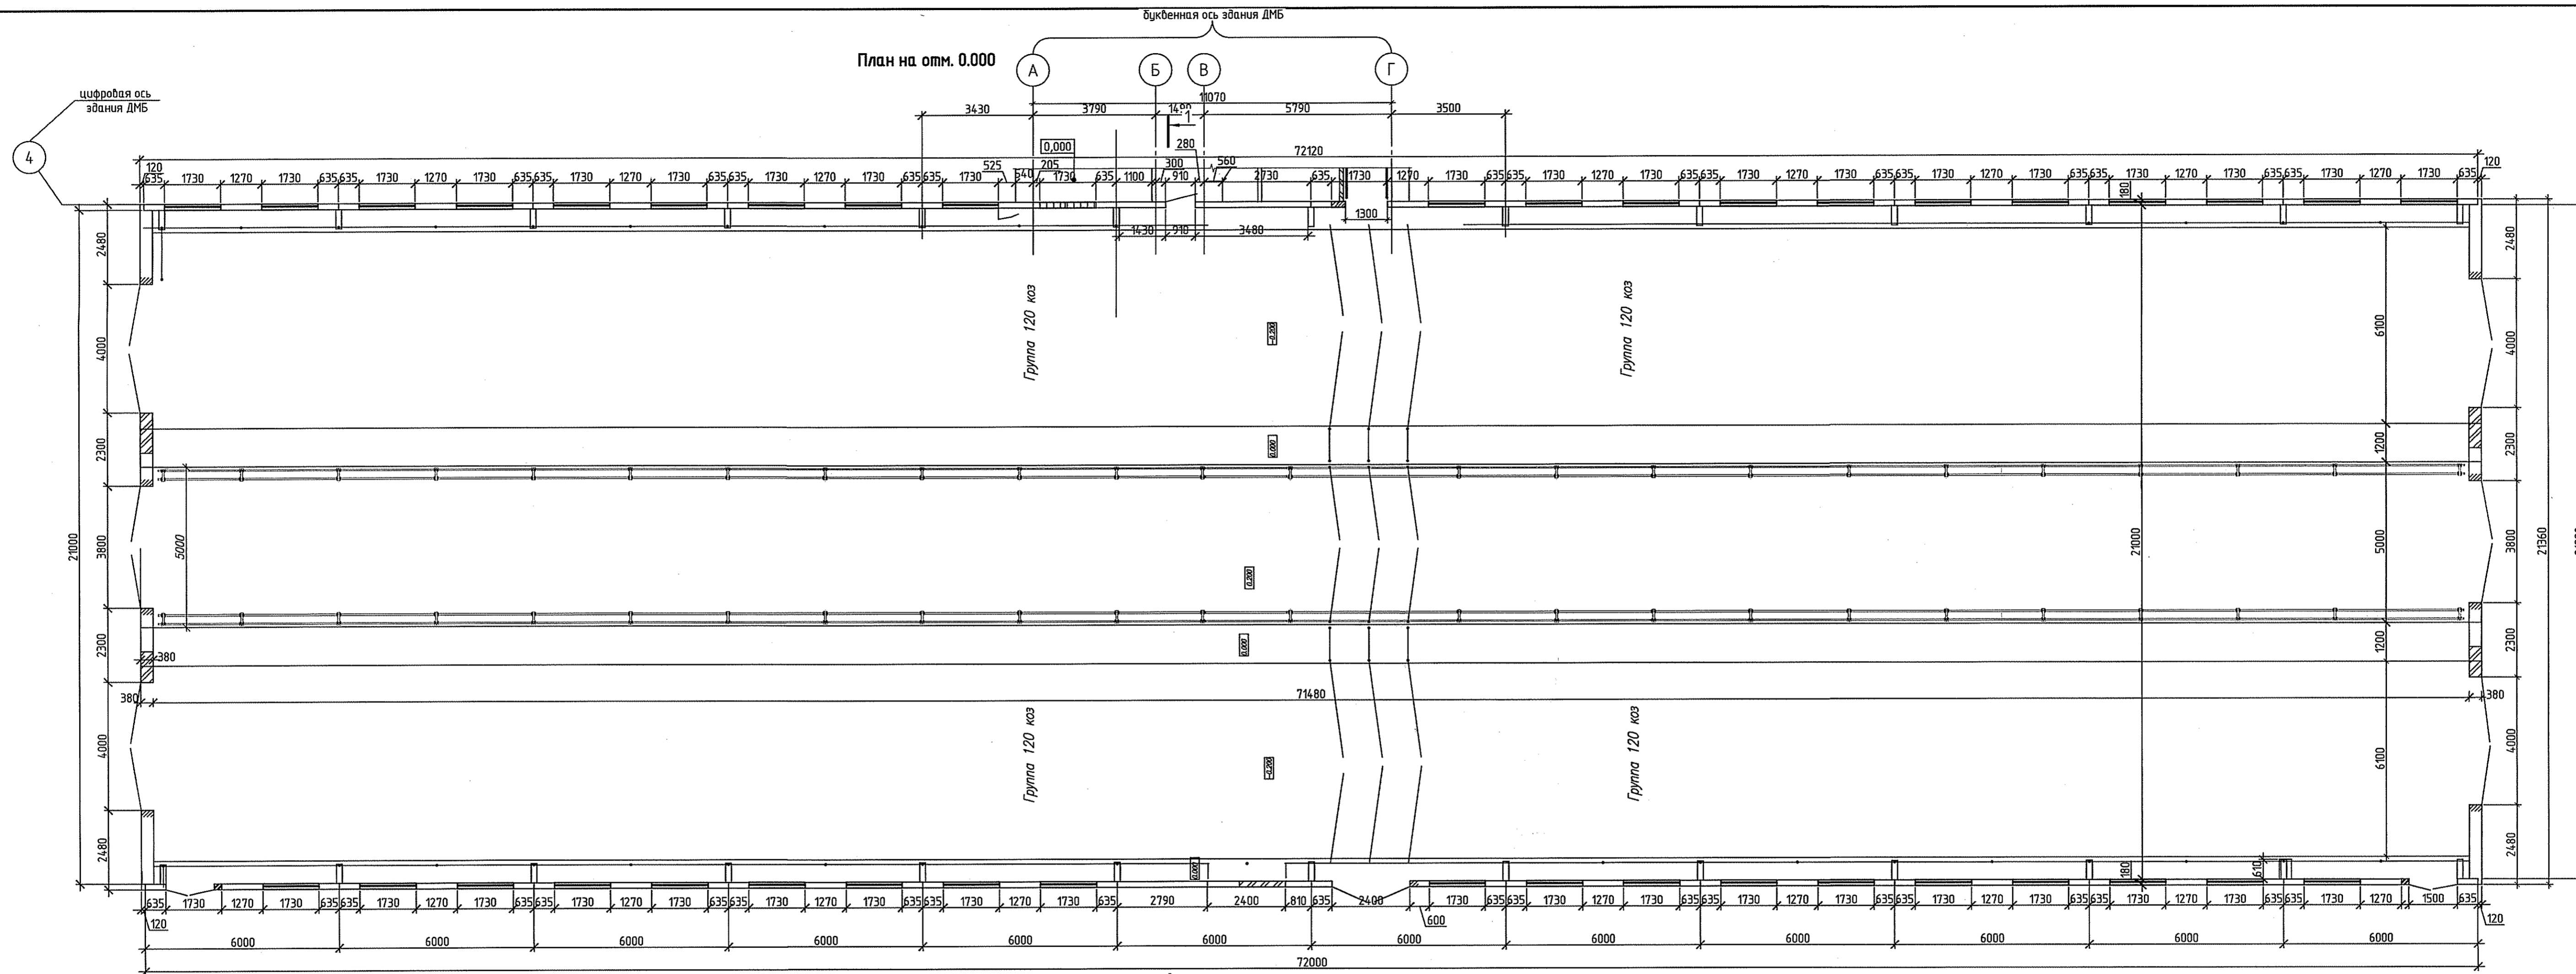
буквенная ось здания ДМБ

План на отм. 0.000

А Б В Г

цифровая ось здания ДМБ

4

3430 3790 1490 11070 5790 3500

1

280

0,000

72120

120 635 1730 1270 1730 635 635 1730 1270 1730 635 635 1730 1270 1730 635 635 1730 1270 1730 635 635 1730 525 540 205 1730 635 1100 300 910 560 2730 635 1730 1270 1730 635 635 1730 1270 1730 635 635 1730 1270 1730 635 635 1730 1270 1730 635 635 1730 1270 1730 635 635 1730 1270 1730 635 635 1730 1270 1730 635 120

180

1300

1430 910 3480

2480 4000 2300 3800 2300 4000 2480

21000

5000

Группа 120 коз

Группа 120 коз

Группа 120 коз

Группа 120 коз

6100 1200 5000 1200 6100

21000

2480 4000 2300 3800 2300 4000 2480

21360

380 380

71480

380

180

610

635 1730 1270 1730 635 635 1730 1270 1730 635 635 1730 1270 1730 635 635 1730 1270 1730 635 635 1730 1270 1730 635 2790 2400 810 635 2400 1730 635 635 1730 1270 1730 635 635 1730 1270 1730 635 635 1730 1270 1730 635 635 1730 1270 1730 635 635 1730 1270 1500 635

120 600 120

6000 6000 6000 6000 6000 6000 6000 6000 6000 6000 6000 6000

72000